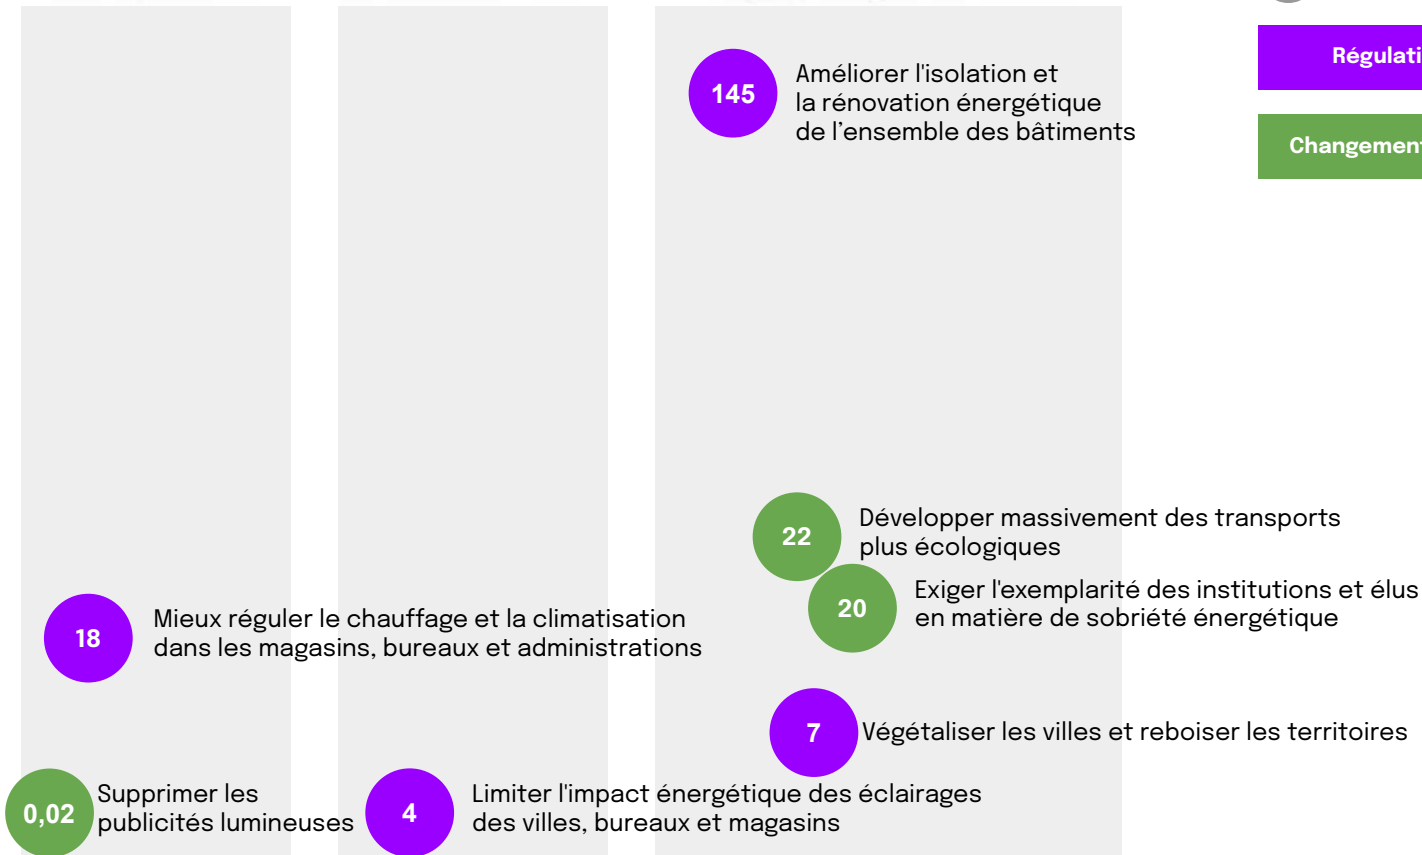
Régulati

Changement

145 Améliorer l'isolation et la rénovation énergétique de l'ensemble des bâtiments

22 Développer massivement des transports plus écologiques

20 Exiger l'exemplarité des institutions et élus en matière de sobriété énergétique

18 Mieux réguler le chauffage et la climatisation dans les magasins, bureaux et administrations

7 Végétaliser les villes et reboiser les territoires

0,02 Supprimer les publicités lumineuses

4 Limiter l'impact énergétique des éclairages des villes, bureaux et magasins